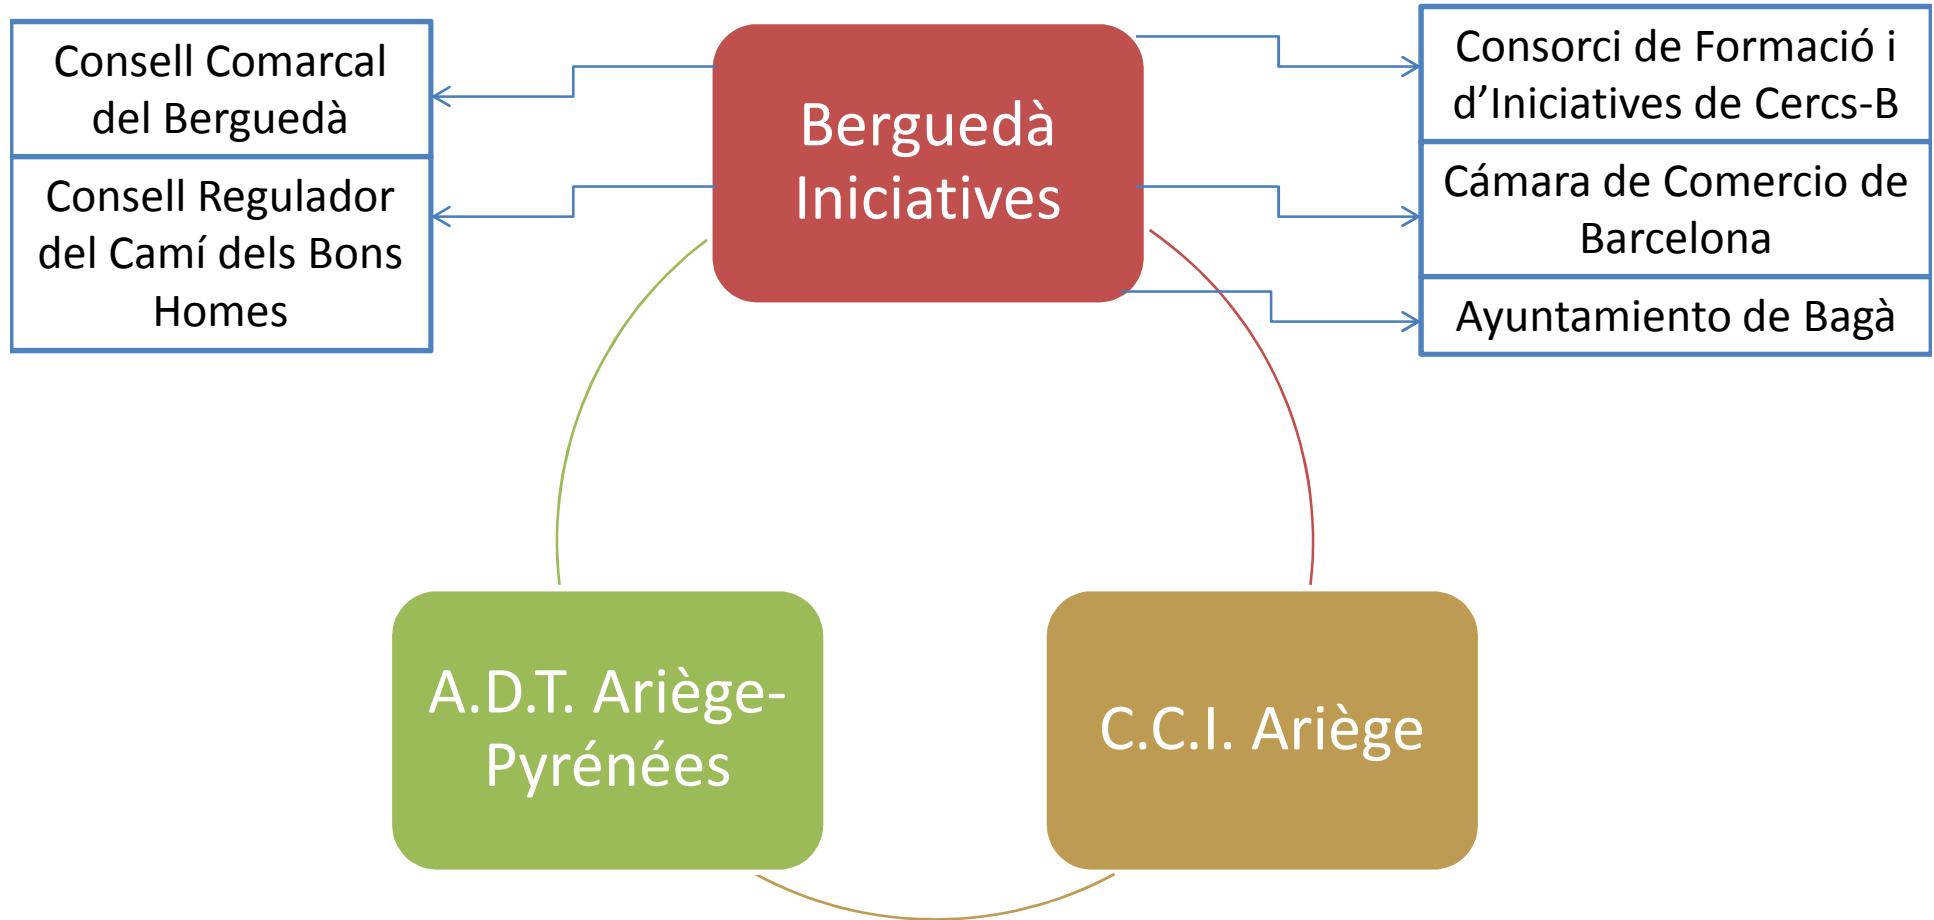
Consell Comarcal del Berguedà

Consell Regulador del Camí dels Bons Homes

Berguedà Iniciatives

Consorci de Formació i d'Iniciatives de Cercs-B

Cámara de Comercio de Barcelona

Ayuntamiento de Bagà

A.D.T. Ariège-Pyrénées

C.C.I. Ariège